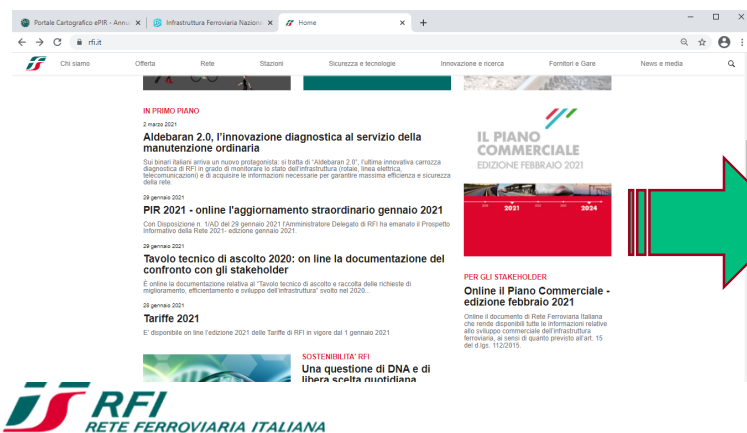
Portale Cartografico ePIR - Annu ×
Infrastruttura Ferroviaria Nazion ×
Home ×
+
rfi.it

Chi siamo
Offerta
Rete
Stazioni
Sicurezza e tecnologie
Innovazione e ricerca
Fornitori e Gare
News e media

IN PRIMO PIANO

2 marzo 2021

Aldebaran 2.0, l'innovazione diagnostica al servizio della manutenzione ordinaria

Sui binari italiani arriva un nuovo protagonista: si tratta di "Aldebaran 2.0", l'ultima innovativa carrozza diagnostica di RFI in grado di monitorare lo stato dell'infrastruttura (rotaie, linea elettrica, telecomunicazioni) e di acquisire le informazioni necessarie per garantire massima efficienza e sicurezza della rete.

29 gennaio 2021

PIR 2021 - online l'aggiornamento straordinario gennaio 2021

Con Disposizione n. 1/AD del 29 gennaio 2021 l'Amministratore Delegato di RFI ha emanato il Prospetto Informativo della Rete 2021- edizione gennaio 2021.

29 gennaio 2021

Tavolo tecnico di ascolto 2020: on line la documentazione del confronto con gli stakeholder

È online la documentazione relativa al "Tavolo tecnico di ascolto e raccolta delle richieste di miglioramento, efficientamento e sviluppo dell'infrastruttura" svolto nel 2020...

28 gennaio 2021

Tariffe 2021

E' disponibile on line l'edizione 2021 delle Tariffe di RFI in vigore dal 1 gennaio 2021

SOSTENIBILITA' RFI

Una questione di DNA e di libera scelta quotidiana

IL PIANO COMMERCIALE
EDIZIONE FEBBRAIO 2021

2021
2024

PER GLI STAKEHOLDER

Online il Piano Commerciale - edizione febbraio 2021

Online il documento di Rete Ferroviaria Italiana che rende disponibili tutte le informazioni relative allo sviluppo commerciale dell'infrastruttura ferroviaria, ai sensi di quanto previsto all'art. 15 del d.lgs. 112/2015.

RFI
RETE FERROVIARIA ITALIANA